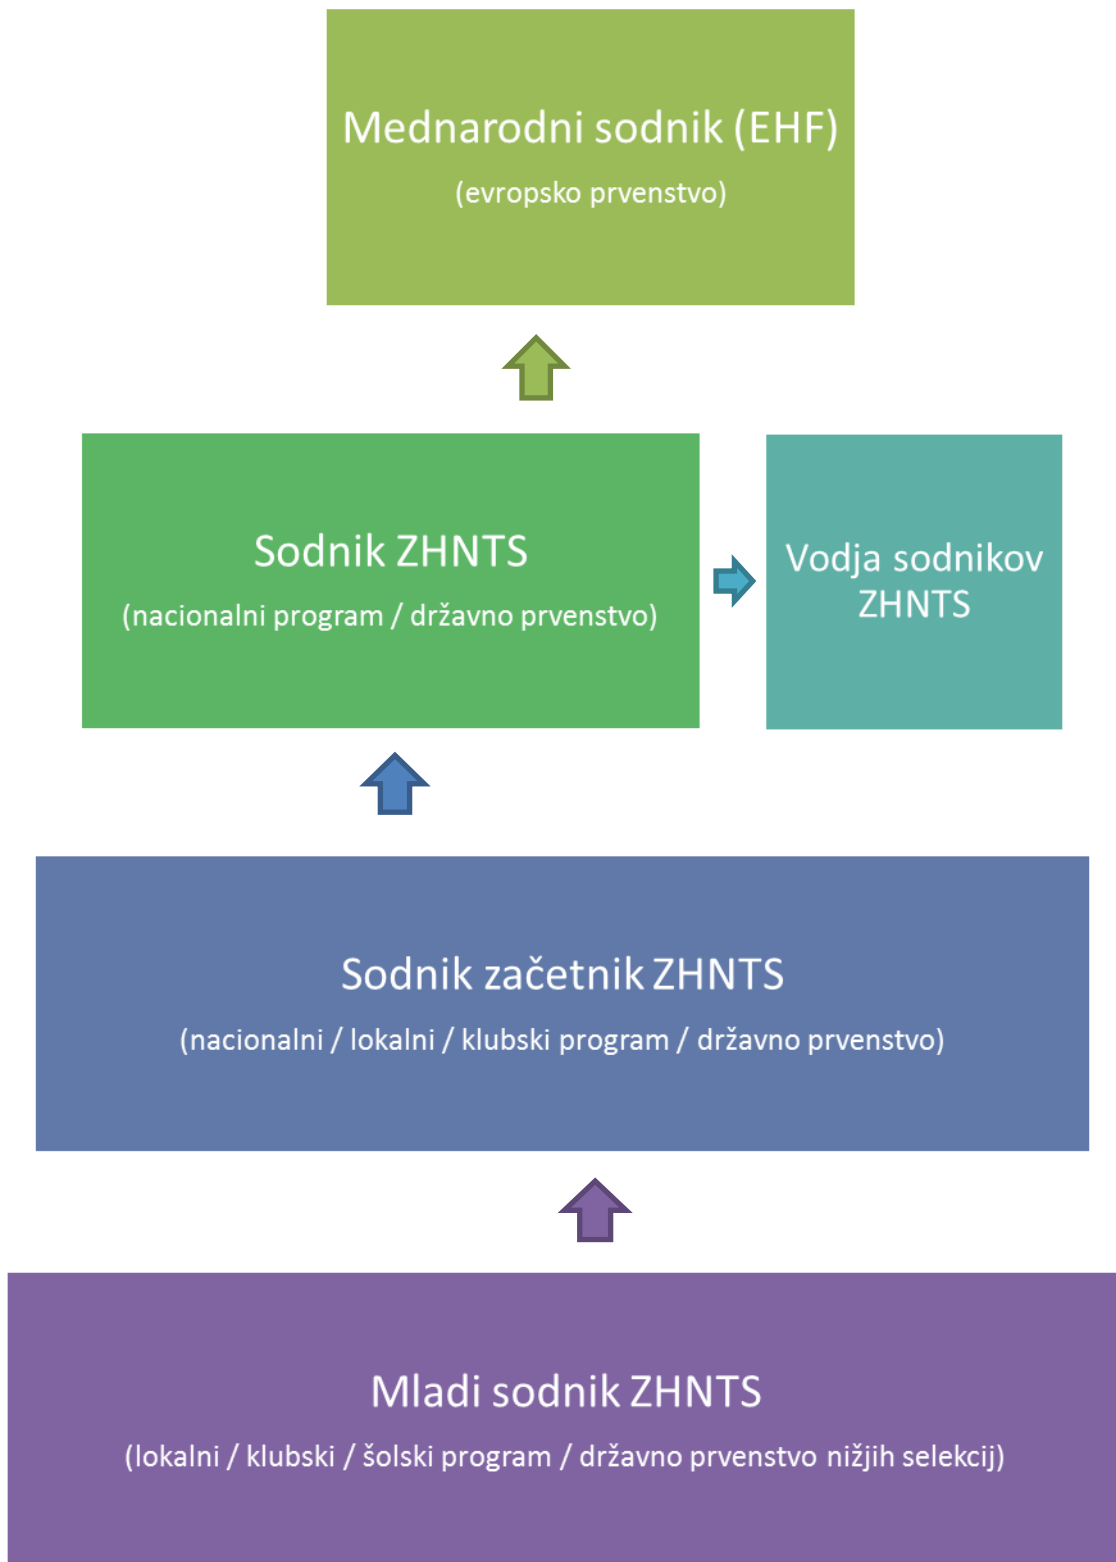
Mednarodni sodnik (EHF)

(evropsko prvenstvo)

Sodnik ZHNTS

(nacionalni program / državno prvenstvo)

Vodja sodnikov ZHNTS

Sodnik začetnik ZHNTS

(nacionalni / lokalni / klubski program / državno prvenstvo)

Mladi sodnik ZHNTS

(lokalni / klubski / šolski program / državno prvenstvo nižjih selekcij)